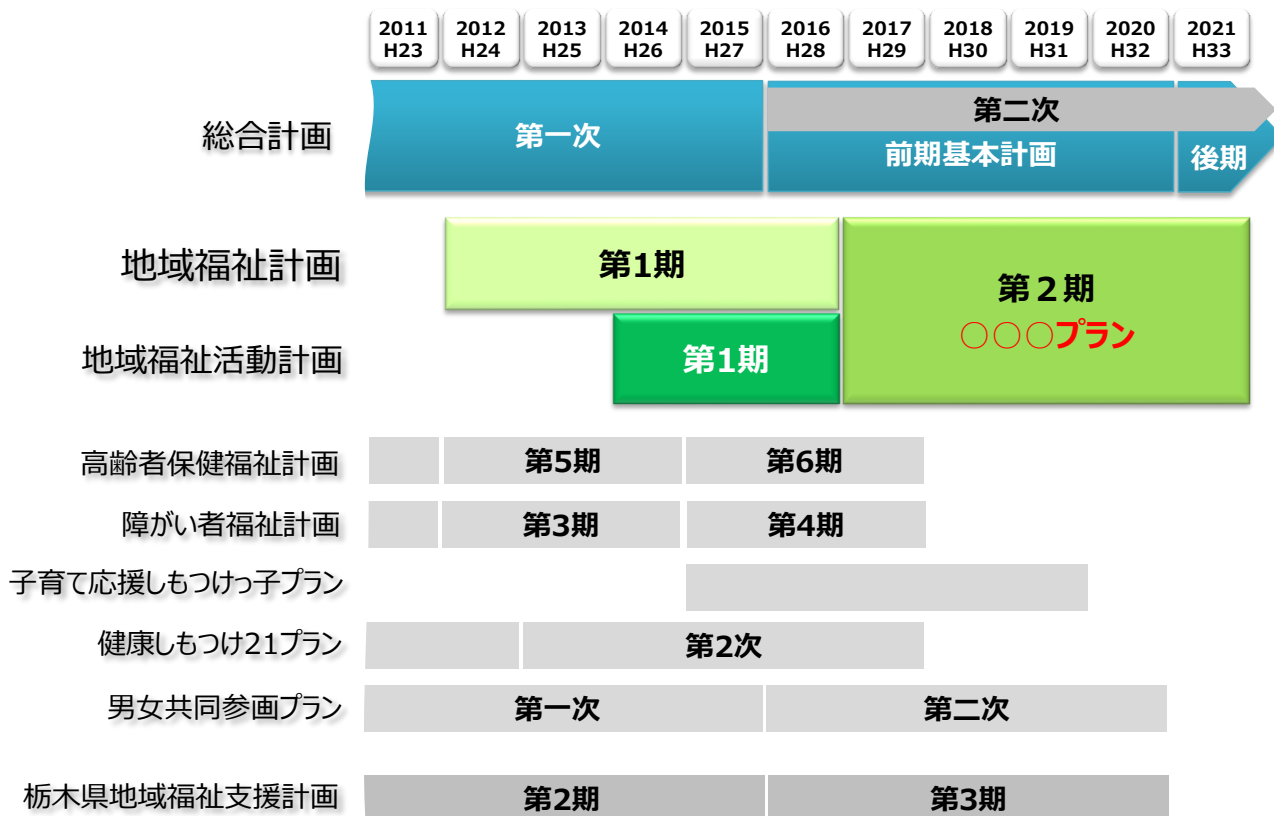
| 2011 H23 | 2012 H24 | 2013 H25 | 2014 H26 | 2015 H27 | 2016 H28 | 2017 H29 | 2018 H30 | 2019 H31 | 2020 H32 | 2021 H33 |
|---|---|---|---|---|---|---|---|---|---|---|

総合計画
第一次
第二次
前期基本計画
後期

地域福祉計画
第1期
第２期
○○○プラン

地域福祉活動計画
第1期

高齢者保健福祉計画
第5期
第6期

障がい者福祉計画
第3期
第4期

子育て応援しもつけっ子プラン

健康しもつけ21プラン
第2次

男女共同参画プラン
第一次
第二次

栃木県地域福祉支援計画
第2期
第3期